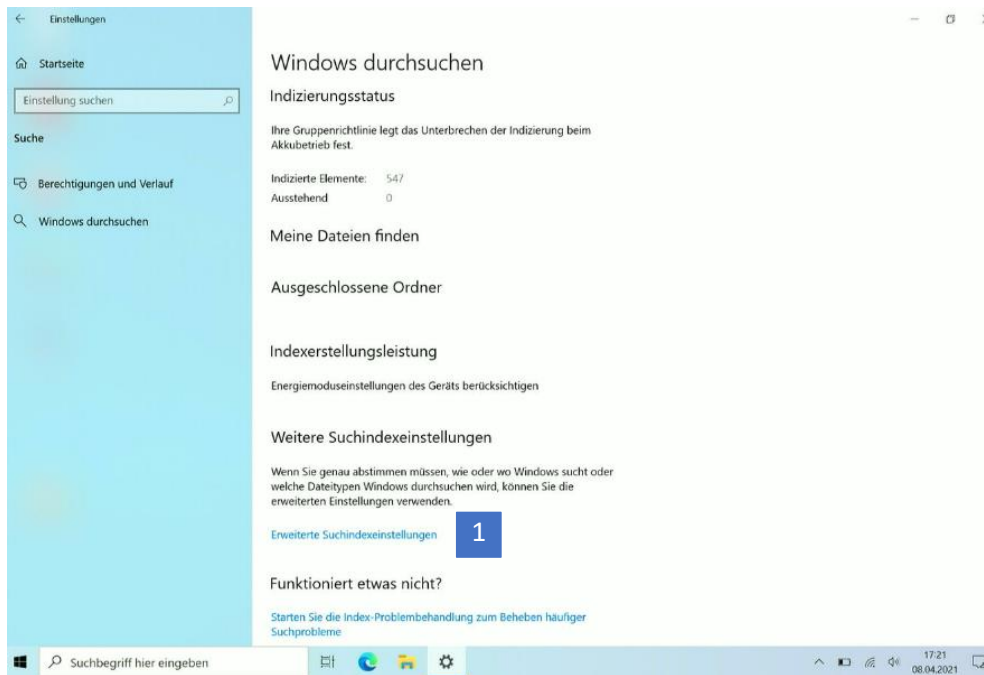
Einstellungen

Startseite

Einstellung suchen

Suche

Berechtigungen und Verlauf

Windows durchsuchen

Windows durchsuchen

Indizierungsstatus

Ihre Gruppenrichtlinie legt das Unterbrechen der Indizierung beim Akkubetrieb fest.

Indizierte Elemente: 547
Ausstehend 0

Meine Dateien finden

Ausgeschlossene Ordner

Indexerstellungsleistung

Energiemoduseinstellungen des Geräts berücksichtigen

Weitere Suchindexeinstellungen

Wenn Sie genau abstimmen müssen, wie oder wo Windows sucht oder welche Dateitypen Windows durchsuchen wird, können Sie die erweiterten Einstellungen verwenden.

Erweiterte Suchindexeinstellungen

1

Funktioniert etwas nicht?

Starten Sie die Index-Problembehandlung zum Beheben häufiger Suchprobleme

Suchbegriff hier eingeben

17:21
08.04.2021